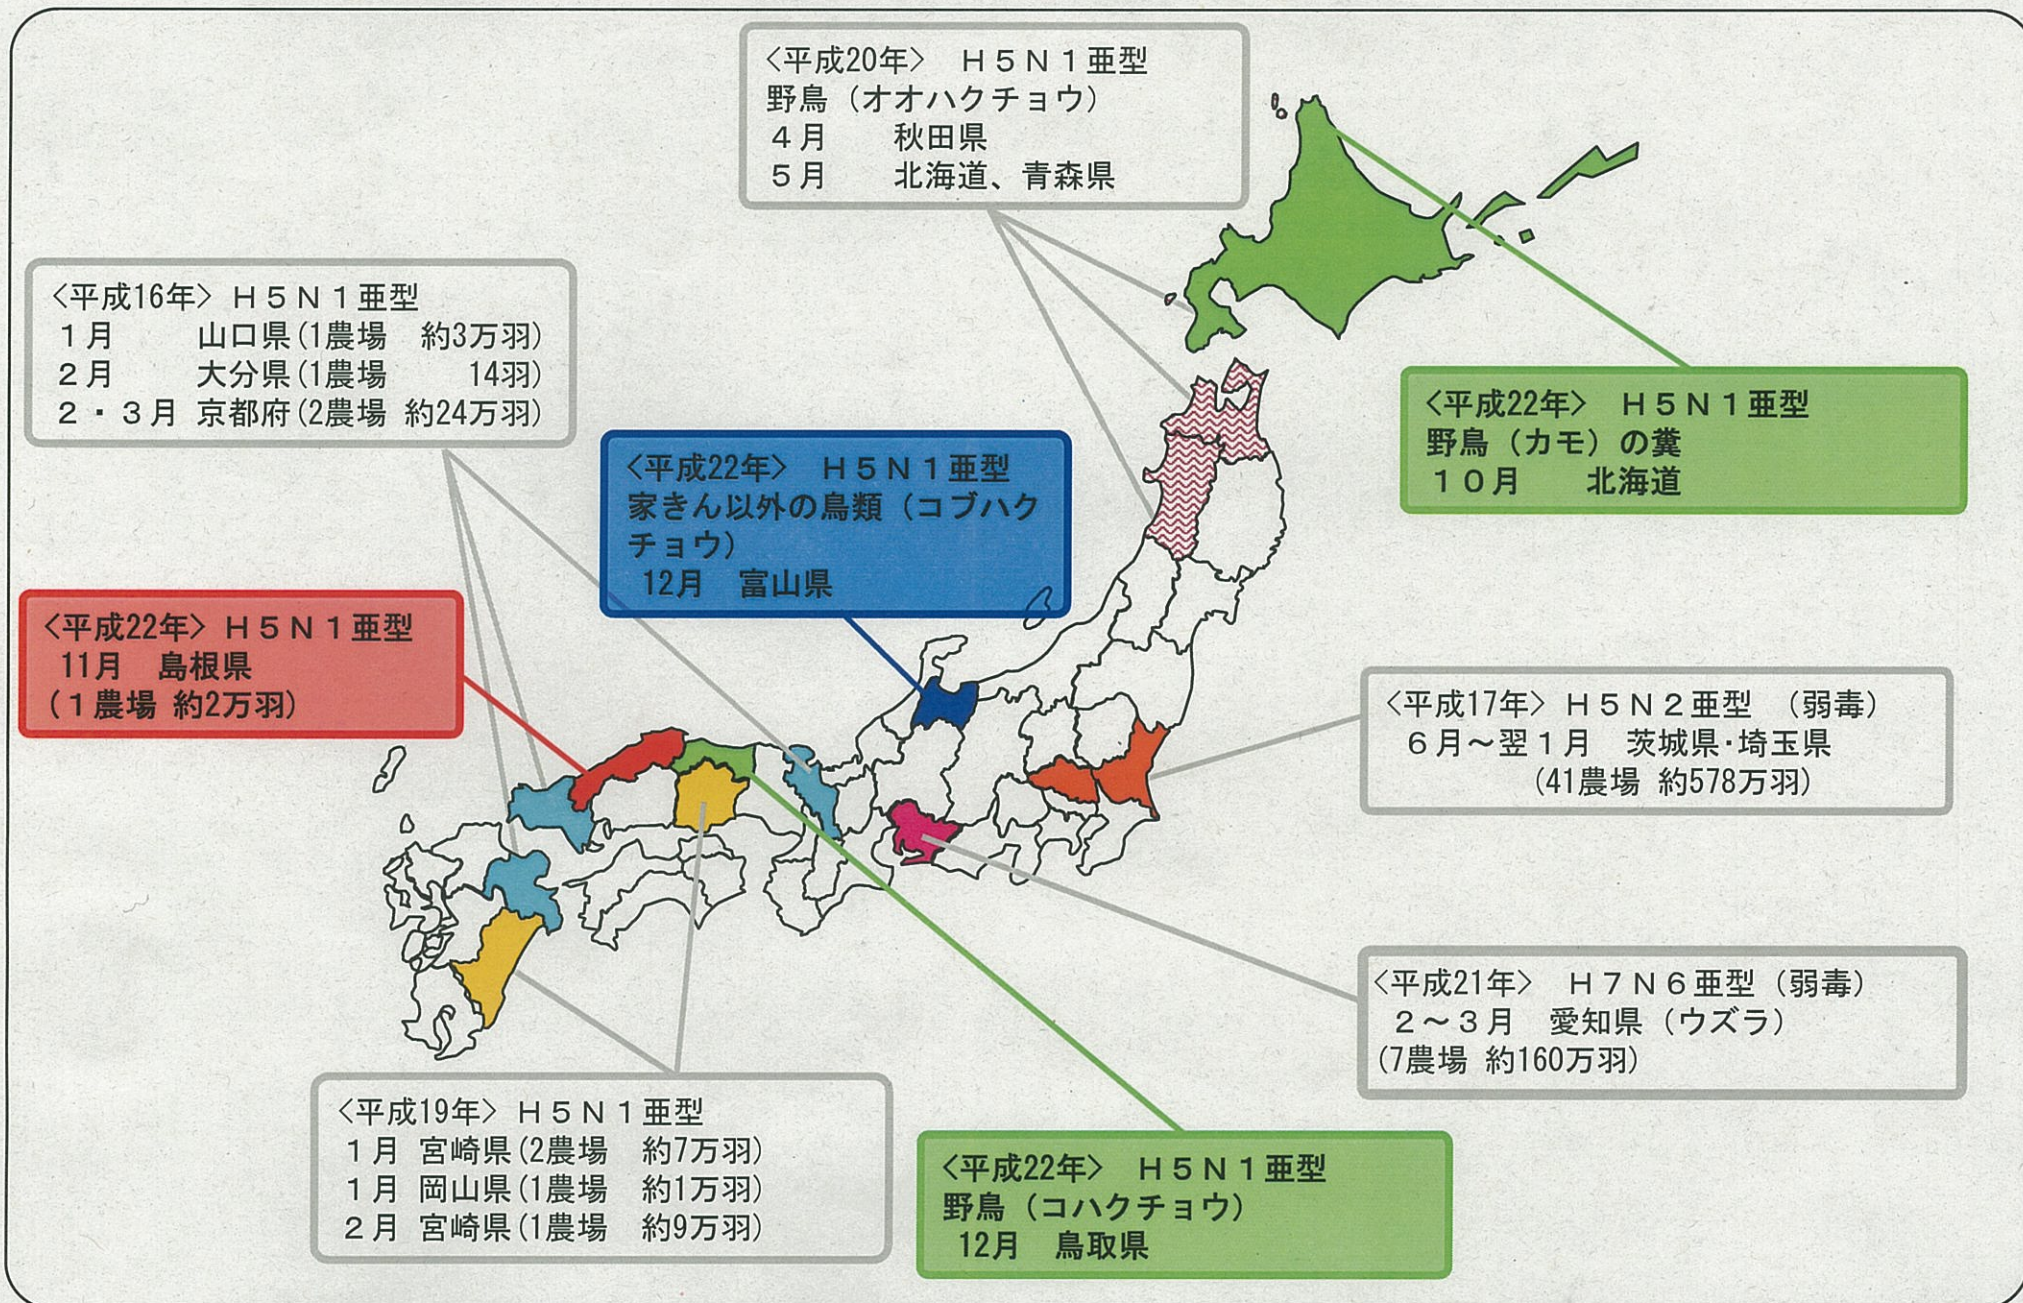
〈平成20年〉 H５N１亜型
野鳥（オオハクチョウ）
４月　秋田県
５月　北海道、青森県

〈平成16年〉 H５N１亜型
１月　山口県(1農場　約3万羽)
２月　大分県(1農場　14羽)
２・３月　京都府(2農場　約24万羽)

〈平成22年〉 H５N１亜型
家きん以外の鳥類（コブハクチョウ）
12月　富山県

〈平成22年〉 H５N１亜型
野鳥（カモ）の糞
１０月　北海道

〈平成22年〉 H５N１亜型
11月　島根県
(１農場 約2万羽)

〈平成17年〉 H５N２亜型　（弱毒）
６月～翌１月　茨城県･埼玉県
(41農場　約578万羽)

〈平成21年〉 H７N６亜型（弱毒）
２～３月　愛知県（ウズラ）
(7農場　約160万羽)

〈平成19年〉 H５N１亜型
１月　宮崎県(2農場　約7万羽)
１月　岡山県(1農場　約1万羽)
２月　宮崎県(1農場　約9万羽)

〈平成22年〉 H５N１亜型
野鳥（コハクチョウ）
12月　鳥取県